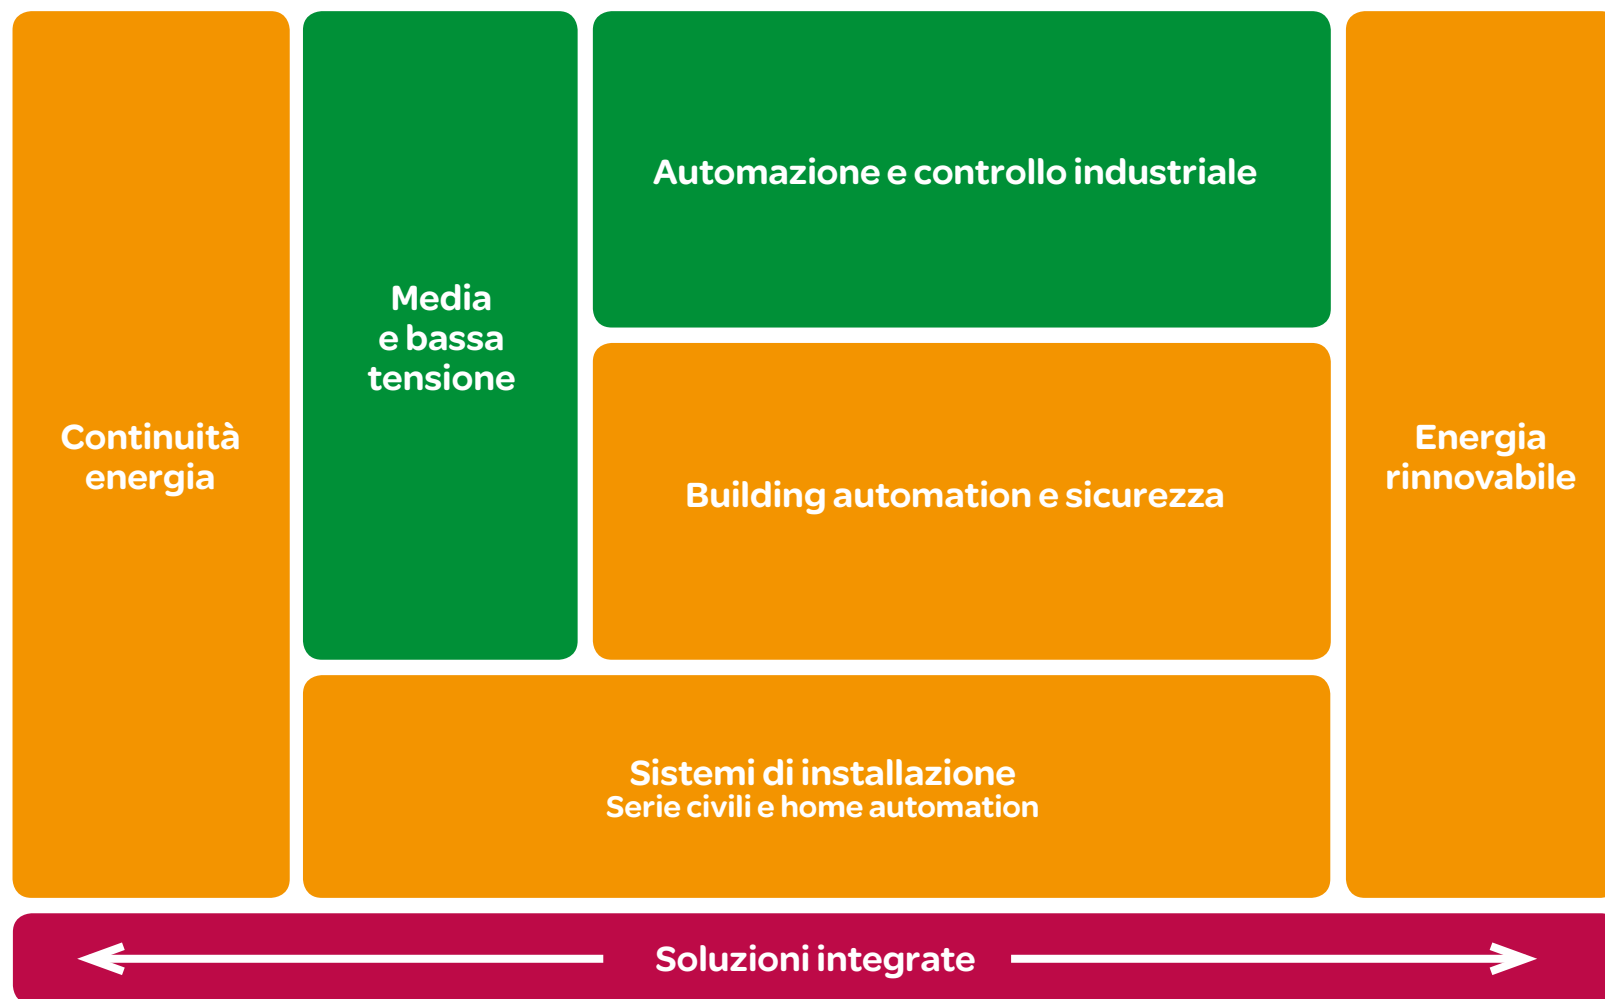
Continuità energia

Media e bassa tensione

Automazione e controllo industriale

Building automation e sicurezza

Energia rinnovabile

Sistemi di installazione
Serie civili e home automation

Soluzioni integrate